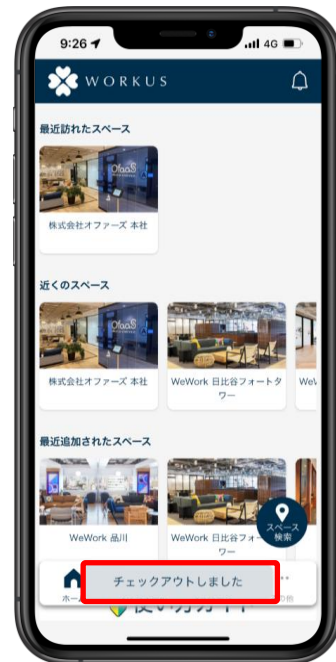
9:26

4G

WORKUS

最近訪れたスペース

OfaaS

株式会社オファーズ 本社

近くのスペース

OfaaS

株式会社オファーズ 本社

WeWork 日比谷フォートタワー

We

最近追加されたスペース

WeWork 品川

WeWork 日比谷フォートタワー

スペース検索

ホー

チェックアウトしました

使い方ガイド